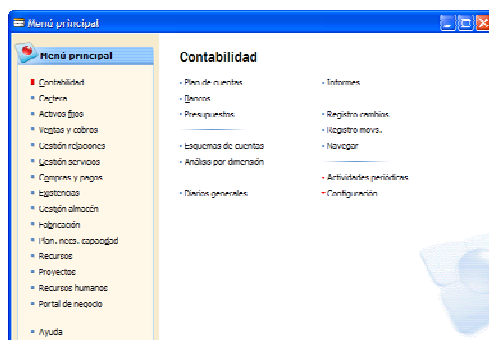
Menú principal

Menú principal

Contabilidad
Cartera
Activos fijos
Ventas y cobros
Gestión relaciones
Gestión servicios
Compras y pagos
Existencias
Gestión almacén
Fabricación
Plan. necs. capacidad
Recursos
Proyectos
Recursos humanos
Portal de negocio

Ayuda

Contabilidad

Plan de cuentas
Bancos
Presupuestos

Esquemas de cuentas
Análisis por dimensión

Diarios generales

Informes

Registro cambios
Registro movs.
Navegar

Actividades periódicas
Configuración